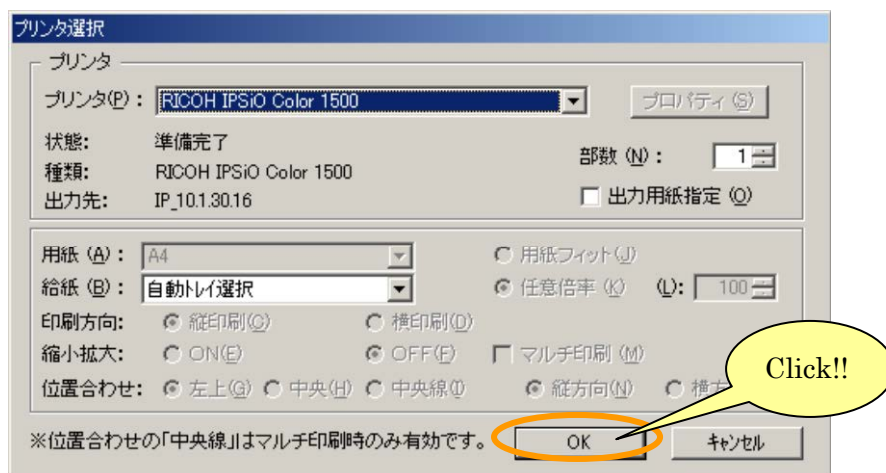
プリンタ選択

プリンタ

プリンタ(P)： RICOH IPSiO Color 1500

プロパティ(S)

状態： 準備完了

種類： RICOH IPSiO Color 1500

出力先： IP_10.1.30.16

部数(N)： 1

出力用紙指定(O)

用紙(A)： A4

用紙フィット(J)

給紙(B)： 自動トレイ選択

任意倍率(K) (L)： 100

印刷方向： 縦印刷(C) 横印刷(D)

縮小拡大： ON(E) OFF(F) マルチ印刷(M)

位置合わせ： 左上(G) 中央(H) 中央線(I) 縦方向(N) 横方

Click!!

※位置合わせの「中央線」はマルチ印刷時のみ有効です。

OK

キャンセル